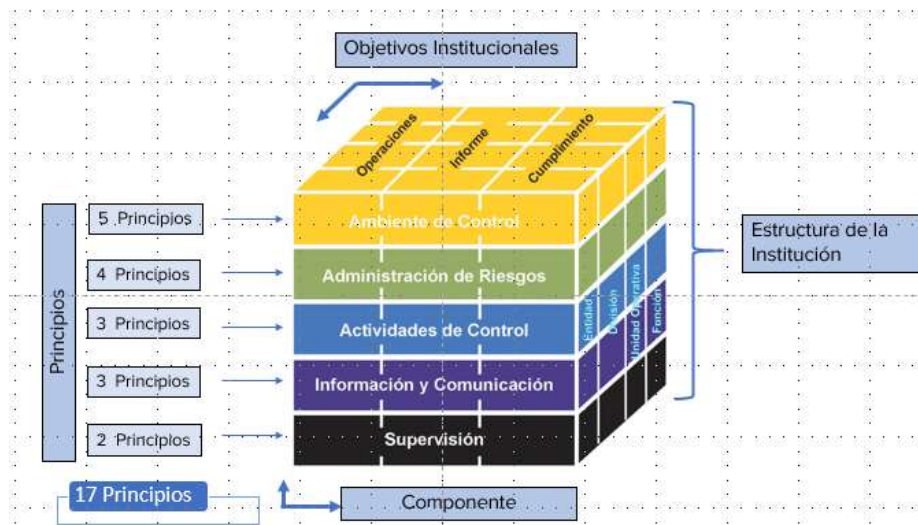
Objetivos Institucionales

Operaciones
Informe
Cumplimiento

Principios

5 Principios
4 Principios
3 Principios
3 Principios
2 Principios

Ambiente de Control
Administración de Riesgos
Actividades de Control
Información y Comunicación
Supervisión

Entidad
División
Unidad Operativa
Función

Estructura de la Institución

17 Principios

Componente